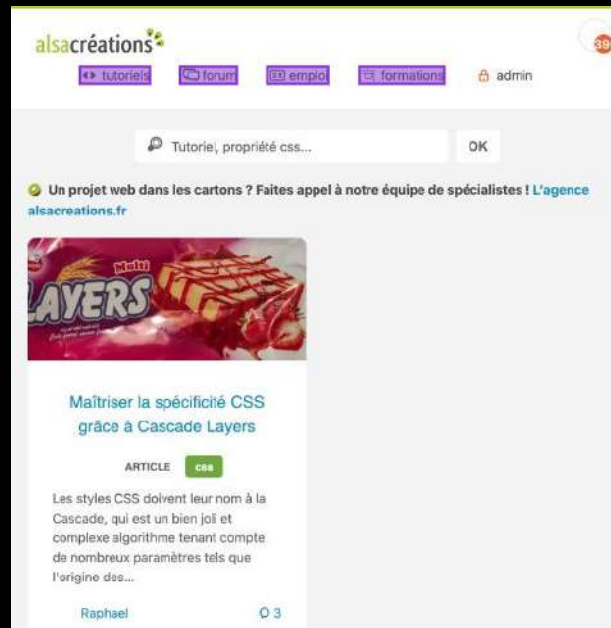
alsacréations

39

tutoriels forum emploi formations admin

Tutoriel, propriété css...

OK

Un projet web dans les cartons ? Faites appel à notre équipe de spécialistes ! L'agence alsacreations.fr

Multi LAYERS

Maîtriser la spécificité CSS grâce à Cascade Layers

ARTICLE css

Les styles CSS doivent leur nom à la Cascade, qui est un bien joli et complexe algorithme tenant compte de nombreux paramètres tels que l'origine des...

Raphael

3